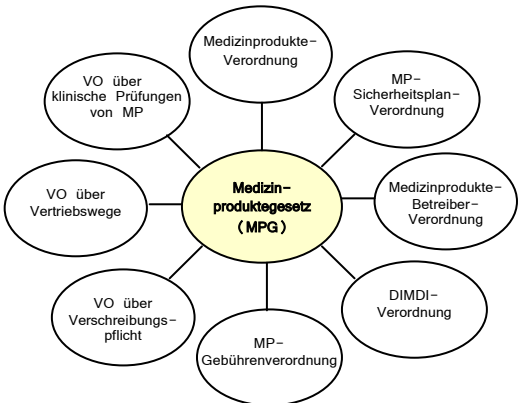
Medizinprodukte-Verordnung

MP-Sicherheitsplan-Verordnung

Medizinprodukte-Betreiber-Verordnung

DIMDI-Verordnung

MP-Gebührenverordnung

VO über Verschreibungspflicht

VO über Vertriebswege

VO über klinische Prüfungen von MP

Medizinproduktegesetz (MPG)